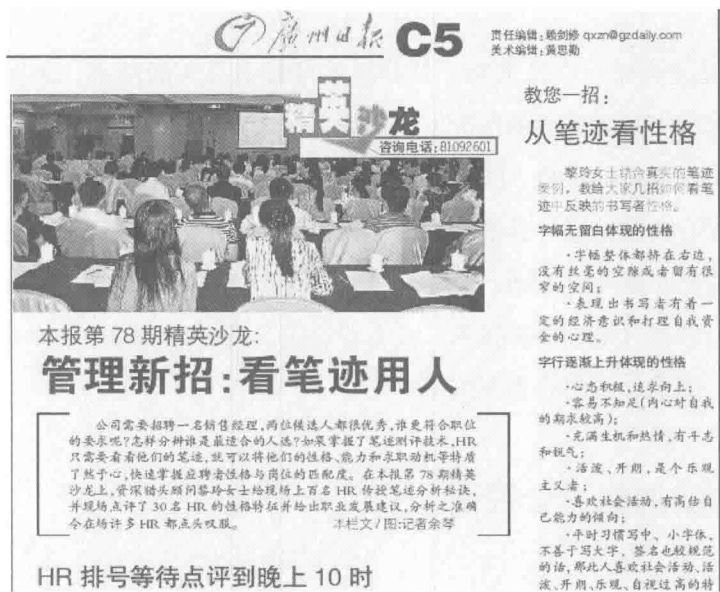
广州日报 C5

责任编辑：赖剑烽 qxzn@gzdaily.com
美术编辑：黄思勤

精英沙龙
咨询电话：81092601

本报第 78 期精英沙龙：
管理新招：看笔迹用人

公司需要招聘一名销售经理，两位候选人都很优秀，谁更符合职位的要求呢？怎样分辨谁是最适合的人选？如果掌握了笔迹测评技术，HR 只需要看看他们的笔迹，就可以将他们的性格、能力和求职动机等特质了然于心，快速掌握应聘者性格与岗位的匹配度。在本报第 78 期精英沙龙上，资深猎头顾问黎玲女士给现场上百名 HR 传授笔迹分析秘诀，并现场点评了 30 名 HR 的性格特征并给出职业发展建议，分析之准确令在场许多 HR 都点头叹服。 本栏文/图：记者余琴

HR 排号等待点评到晚上 10 时

教您一招：
从笔迹看性格

黎玲女士结合真实的笔迹案例，教给大家几招如何看笔迹中反映的书写者性格。

字幅无留白体现的性格

·字幅整体都挤在右边，没有丝毫的空隙或者留有很窄的空间；

·表现出书写者有着一定的经济意识和打理自我资金的心理。

字行逐渐上升体现的性格

·心态积极，追求向上；

·容易不知足（内心对自我的期求较高）；

·充满生机和热情，有干劲和锐气；

·活泼、开朗，是个乐观主义者；

·喜欢社会活动，有高估自己能力的倾向；

·平时习惯写中、小字体，不善于写大字、签名也较规范的话，那此人喜欢社会活动、活泼、开朗、乐观、自视过高的特